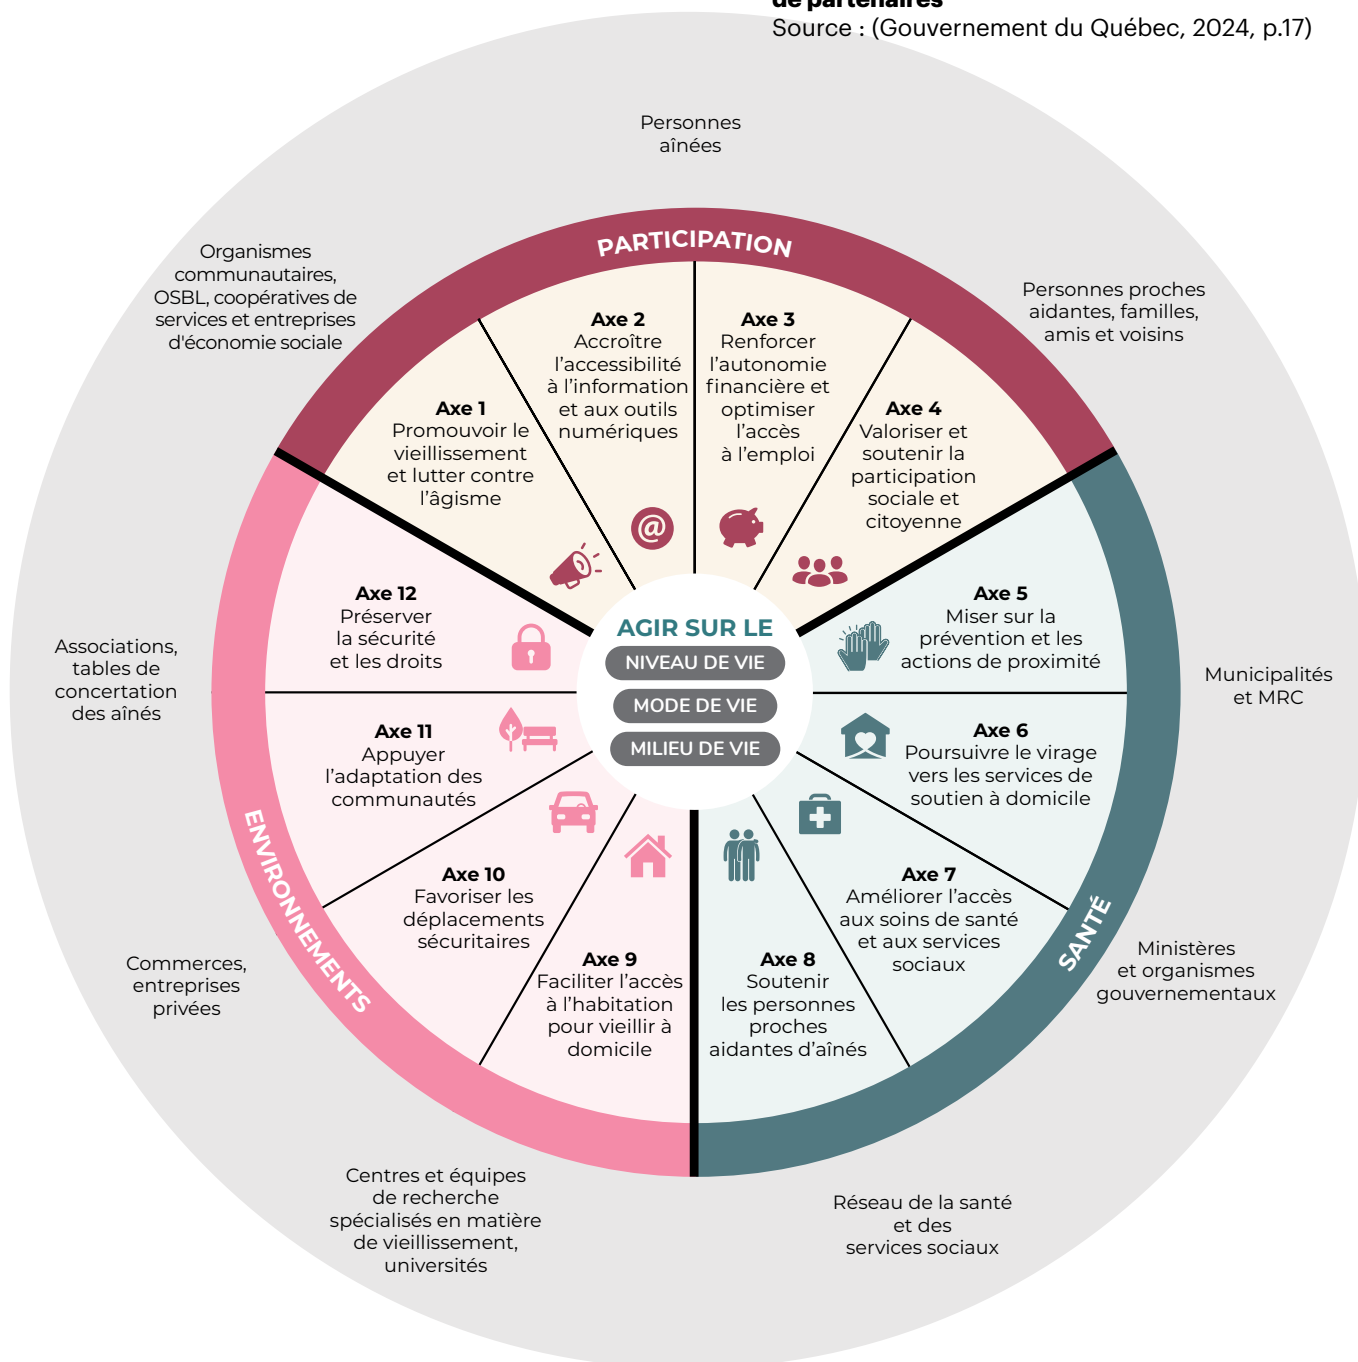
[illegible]
Source : (Gouvernement du Québec, 2024, p.17)

Personnes aînées

Organismes communautaires, OSBL, coopératives de services et entreprises d'économie sociale

Personnes proches aidantes, familles, amis et voisins

PARTICIPATION

Axe 1
Promouvoir le vieillissement et lutter contre l'âgisme

Axe 2
Accroître l'accessibilité à l'information et aux outils numériques

Axe 3
Renforcer l'autonomie financière et optimiser l'accès à l'emploi

Axe 4
Valoriser et soutenir la participation sociale et citoyenne

Axe 5
Miser sur la prévention et les actions de proximité

Axe 6
Poursuivre le virage vers les services de soutien à domicile

Axe 7
Améliorer l'accès aux soins de santé et aux services sociaux

Axe 8
Soutenir les personnes proches aidantes d'aînés

Axe 9
Faciliter l'accès à l'habitation pour vieillir à domicile

Axe 10
Favoriser les déplacements sécuritaires

Axe 11
Appuyer l'adaptation des communautés

Axe 12
Préserver la sécurité et les droits

AGIR SUR LE
NIVEAU DE VIE
MODE DE VIE
MILIEU DE VIE

ENVIRONNEMENTS

SANTÉ

Associations, tables de concertation des aînés

Municipalités et MRC

Commerces, entreprises privées

Ministères et organismes gouvernementaux

Centres et équipes de recherche spécialisés en matière de vieillissement, universités

Réseau de la santé et des services sociaux